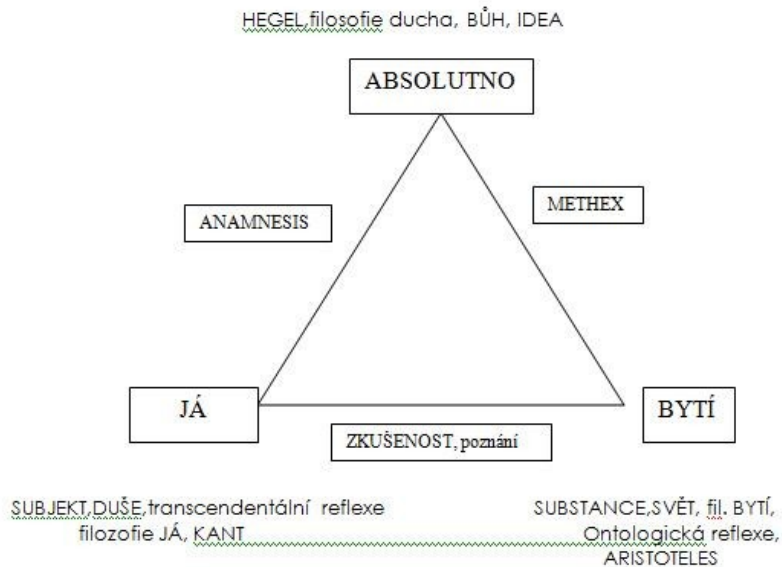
HEGEL,filosofie ducha, BŮH, IDEA

ABSOLUTNO

ANAMNESIS

METHEX

JÁ

BYTÍ

ZKUŠENOST, poznání

SUBJEKT,DUŠE,transcendentální reflexe
filozofie JÁ, KANT

SUBSTANCE,SVĚT, fil. BYTÍ,
Ontologická reflexe,
ARISTOTELES